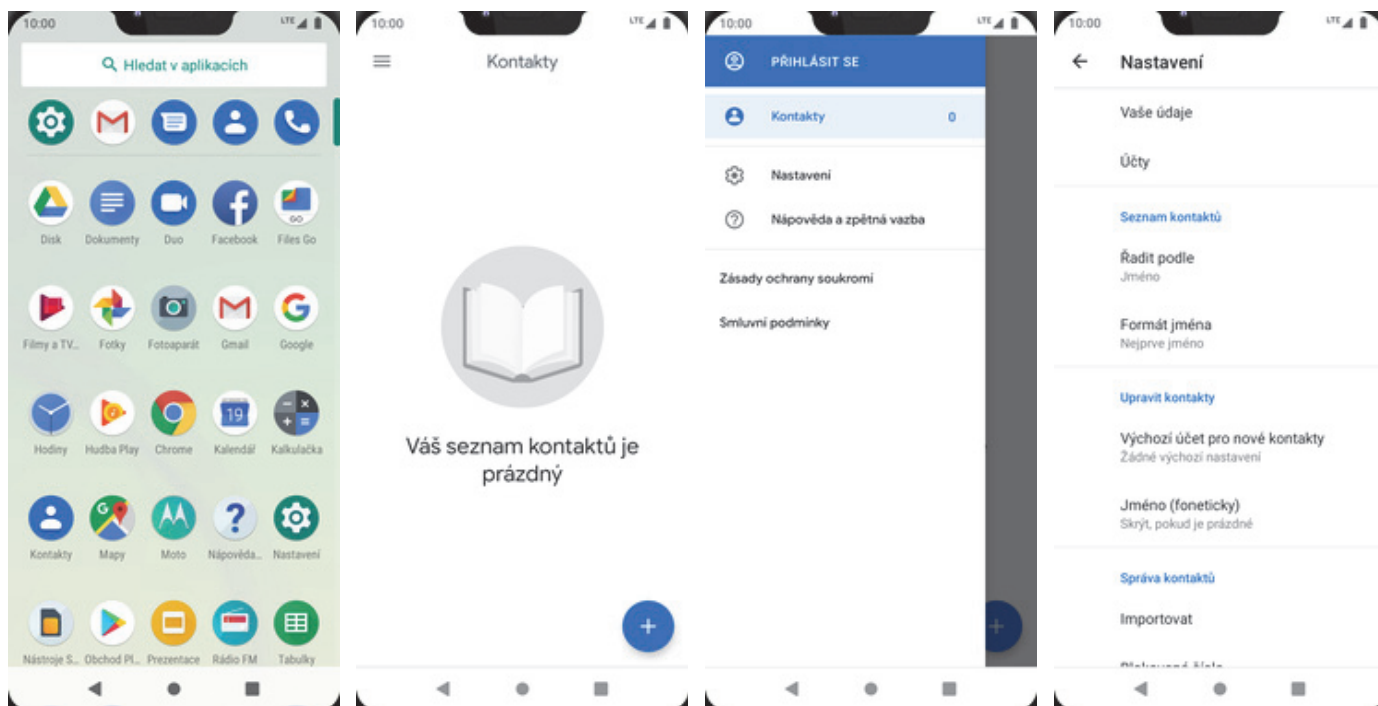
10:00 LTE

Hledat v aplikacích

Disk
Dokumenty
Duo
Facebook
Files Go
Filmy a TV...
Fotky
Fotoaparát
Gmail
Google
Hodiny
Hudba Play
Chrome
Kalendář
Kalkulačka
Kontakty
Mapy
Moto
Nápověda...
Nastavení
Nástroje S...
Obchod Pl...
Prezentace
Rádio FM
Tabulky

10:00 LTE

Kontakty

Váš seznam kontaktů je prázdný

+

10:00 LTE

PŘIHLÁSIT SE

Kontakty 0

Nastavení

Nápověda a zpětná vazba

Zásady ochrany soukromí

Smluvní podmínky

10:00 LTE

← Nastavení

Vaše údaje

Účty

Seznam kontaktů

Řadit podle
Jméno

Formát jména
Nejprve jméno

Upravit kontakty

Výchozí účet pro nové kontakty
Žádné výchozí nastavení

Jméno (foneticky)
Skrýt, pokud je prázdné

Správa kontaktů

Importovat

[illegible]